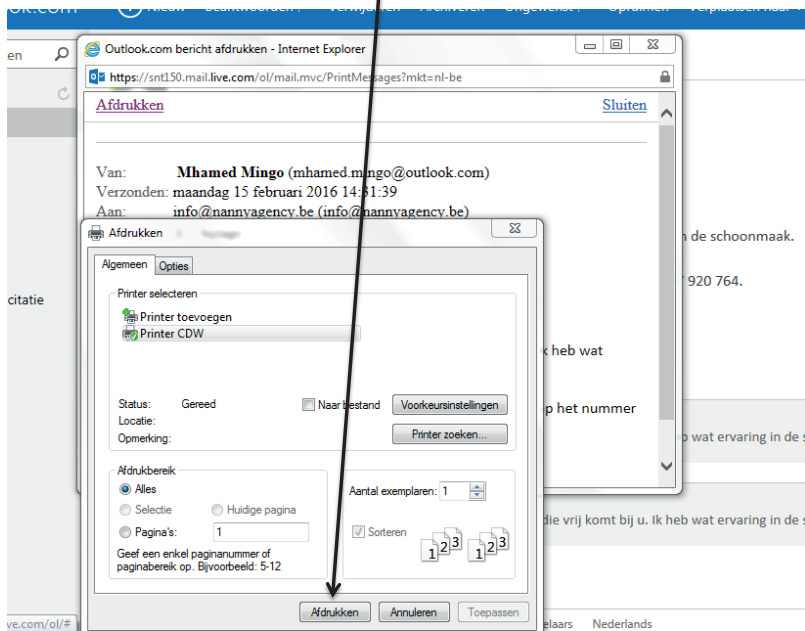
ok.com Nieuw Beantwoorden Verwijderen Archiveren Ongewenst Opruimen Verplaatsen naar

en

citatie

Outlook.com bericht afdrukken - Internet Explorer

https://snt150.mail.live.com/ol/mail.mvc/PrintMessages?mkt=nl-be

Afdrukken

Sluiten

Van: Mhamed Mingo (mhamed.mingo@outlook.com)
Verzonden: maandag 15 februari 2016 14:51:39
Aan: info@nannyagency.be (info@nannyagency.be)

n de schoonmaak.

7 920 764.

k heb wat

p het nummer

b wat ervaring in de s

die vrij komt bij u. Ik heb wat ervaring in de s

Afdrukken

Algemeen Opties

Printer selecteren

Printer toevoegen
Printer CDW

Status: Gereed
Locatie:
Opmerking:

Naar bestand

Voorkeursinstellingen

Printer zoeken...

Afdrukbereik

Alles
Selectie
Huidige pagina
Pagina's: 1

Geef een enkel paginanummer of paginabereik op. Bijvoorbeeld: 5-12

Aantal exemplaren: 1

Sorteren

1 2 3 1 2 3

Afdrukken Annuleren Toepassen

ive.com/ol/#

elaars Nederlands